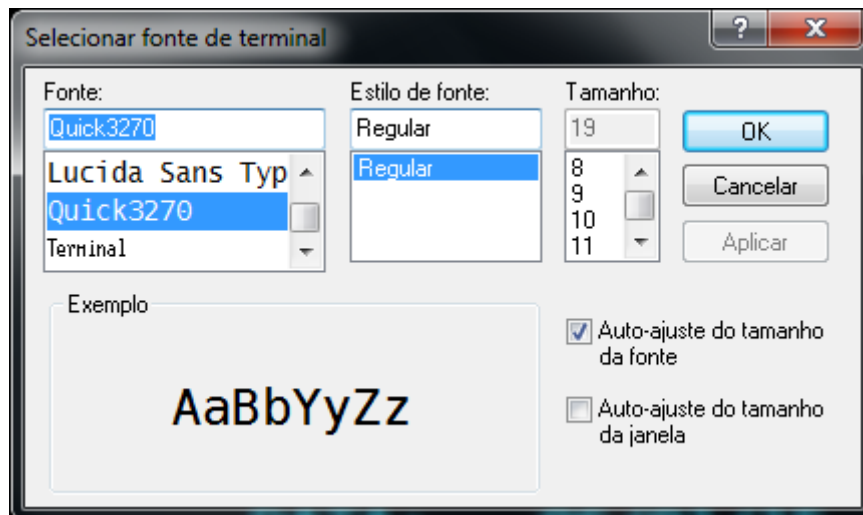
Selecionar fonte de terminal

?

X

Fonte:

Quick3270

Lucida Sans Typ

Quick3270

Terminal

Estilo de fonte:

Regular

Regular

Tamanho:

19

8

9

10

11

OK

Cancelar

Aplicar

Exemplo

AaBbYyZz

Auto-ajuste do tamanho da fonte

Auto-ajuste do tamanho da janela